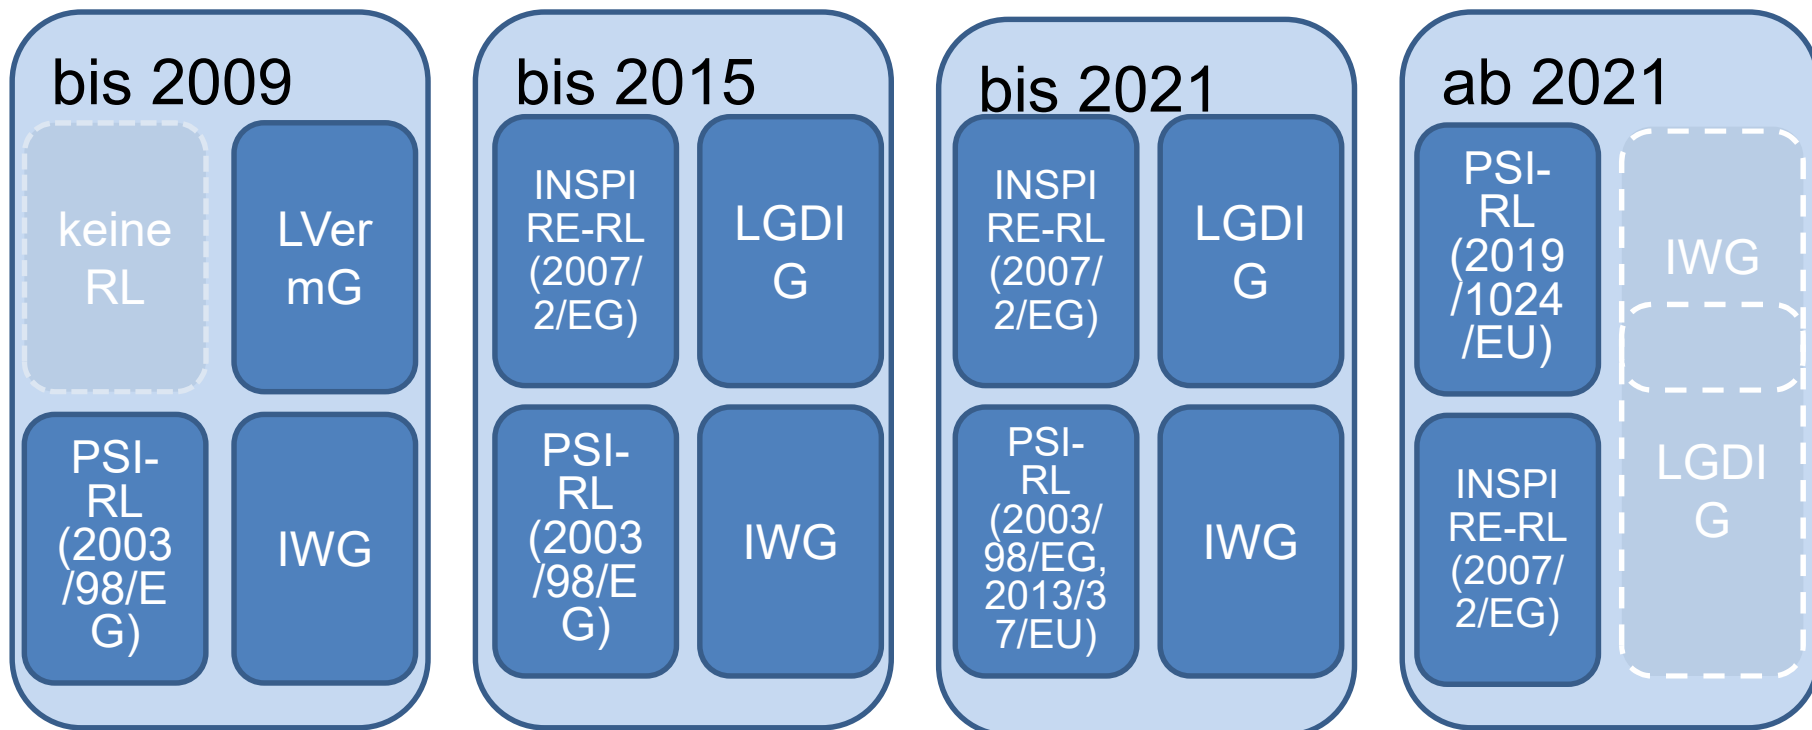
bis 2009

keine RL

LVermG

PSI-RL (2003/98/EG)

IWG

bis 2015

INSPIRE-RL (2007/2/EG)

LGDIG

PSI-RL (2003/98/EG)

IWG

bis 2021

INSPIRE-RL (2007/2/EG)

LGDIG

PSI-RL (2003/98/EG, 2013/37/EU)

IWG

ab 2021

PSI-RL (2019/1024/EU)

IWG

INSPIRE-RL (2007/2/EG)

LGDIG